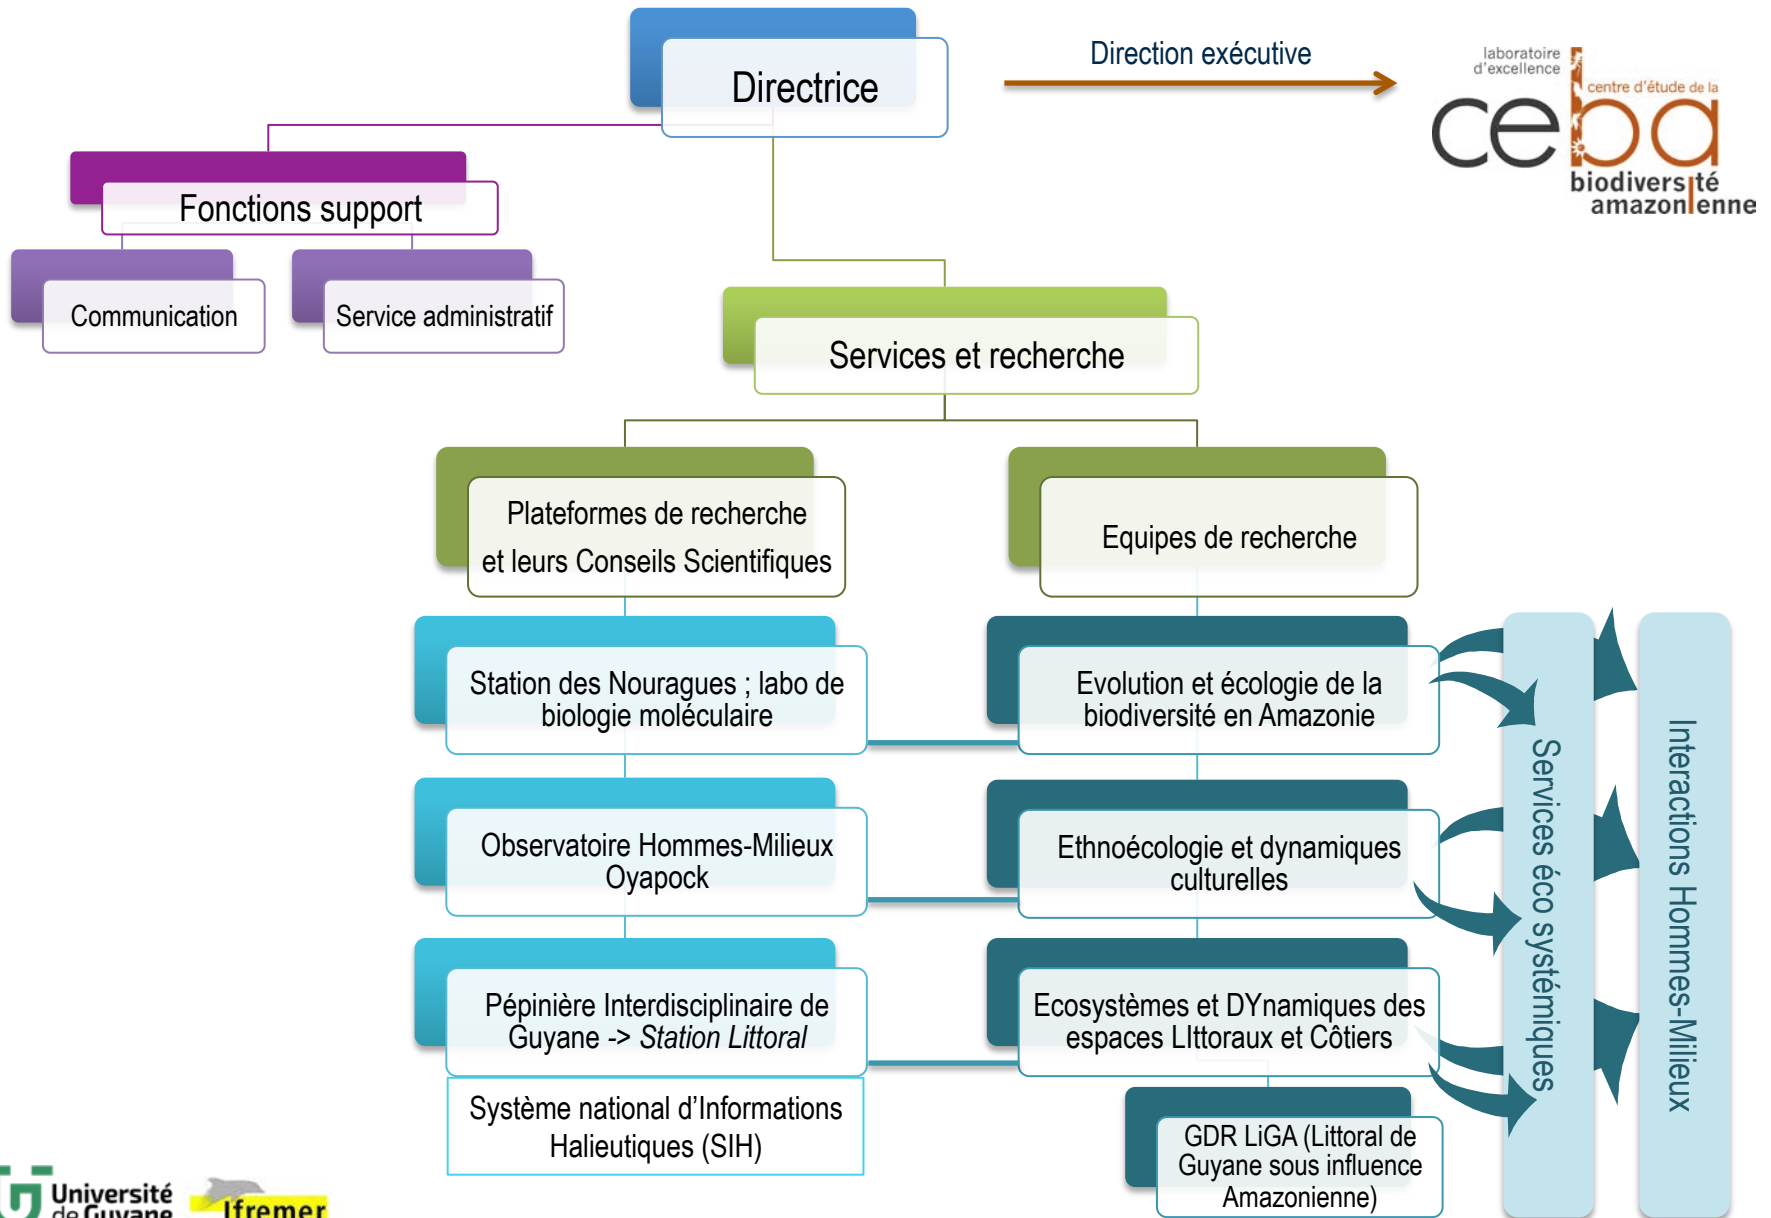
Directrice

Direction exécutive

laboratoire d'excellence

centre d'étude de la

ceba

biodiversité amazonienne

Fonctions support

Communication

Service administratif

Services et recherche

Plateformes de recherche et leurs Conseils Scientifiques

Equipes de recherche

Station des Nouragues ; labo de biologie moléculaire

Evolution et écologie de la biodiversité en Amazonie

Observatoire Hommes-Milieux Oyapock

Ethnoécologie et dynamiques culturelles

Pépinière Interdisciplinaire de Guyane -> *Station Littoral*

Ecosystèmes et DYnamiques des espaces LIttoraux et Côtiers

Système national d'Informations Halieutiques (SIH)

GDR LiGA (Littoral de Guyane sous influence Amazonienne)

Services éco systémiques

Interactions Hommes-Milieux

Université de Guyane

Ifremer